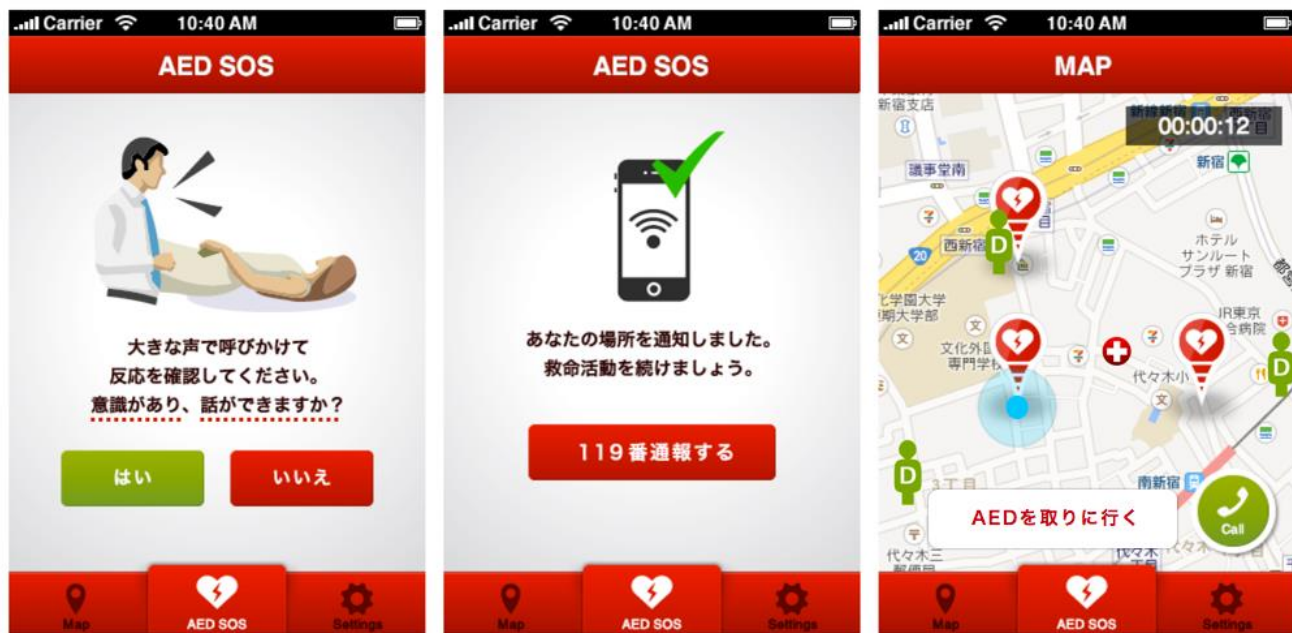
Carrier 10:40 AM
AED SOS

大きな声で呼びかけて
反応を確認してください。
意識があり、話ができますか?

はい いいえ

Map AED SOS Settings

Carrier 10:40 AM
AED SOS

あなたの場所を通知しました。
救命活動を続けましょう。

119番通報する

Map AED SOS Settings

Carrier 10:40 AM
MAP

新宿支店
00:00:12
議事堂南
新宿
西新宿
ホテル サンルート プラザ 新宿
学園大学
期大学部
JR東京 総合病院
文化外国 専門学校
代々木小
3丁目
南新宿
AEDを取りに行く
Call
代々木三
代々木

Map AED SOS Settings